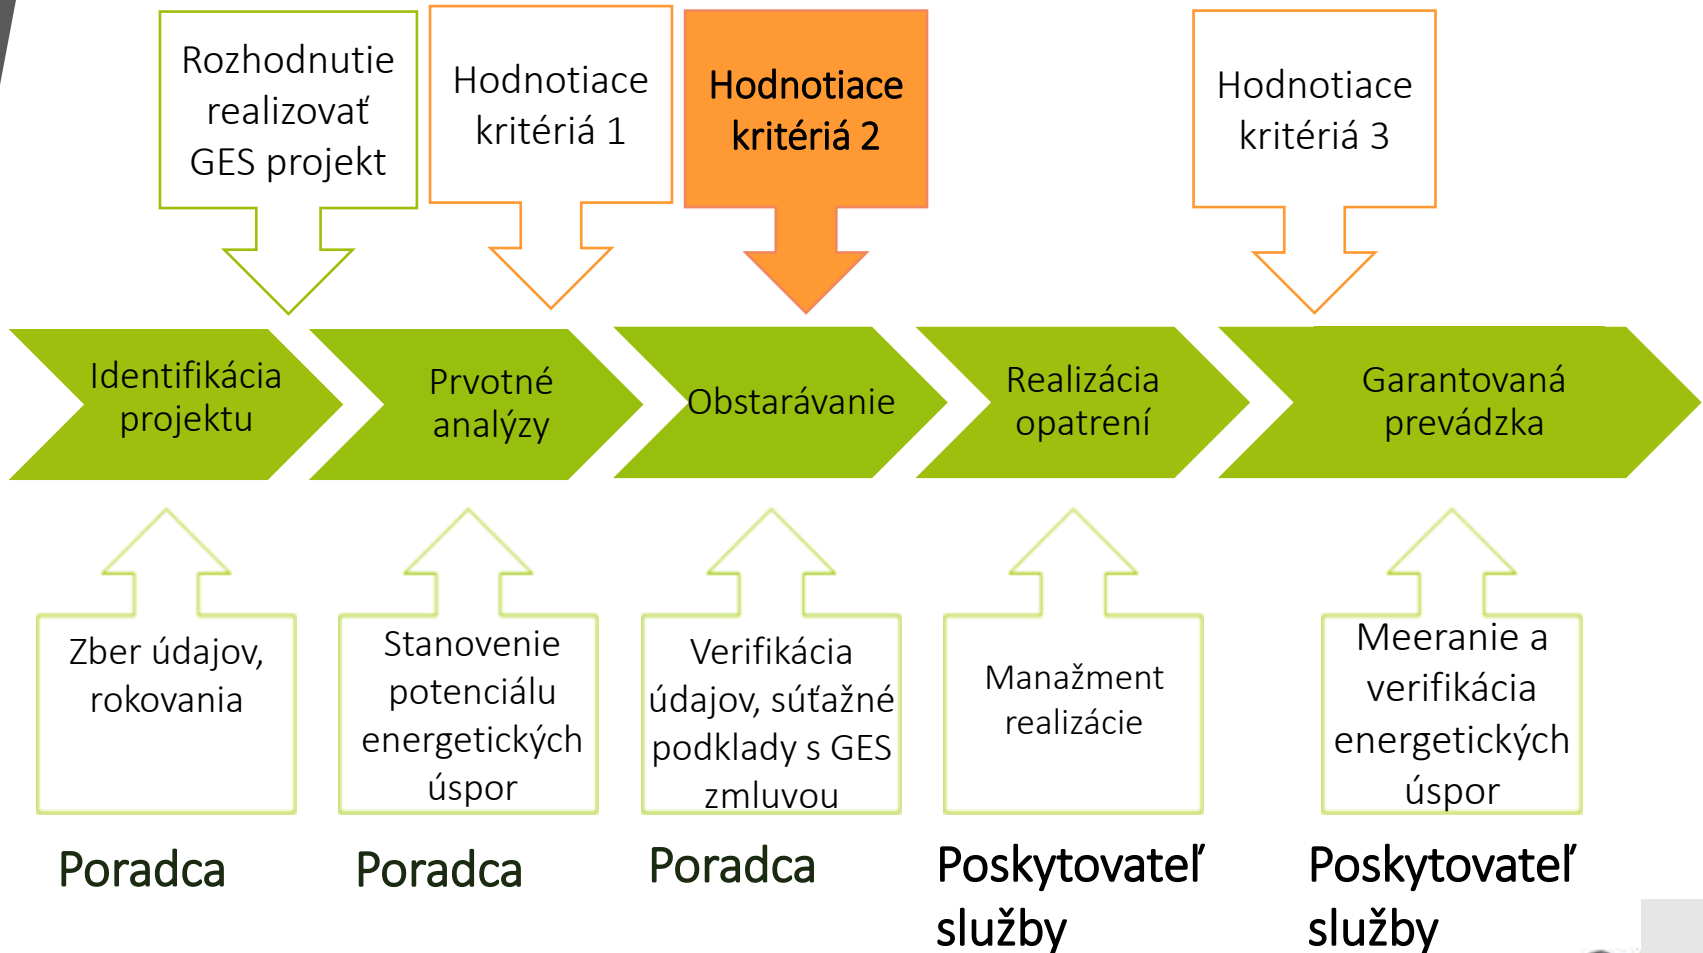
Rozhodnutie realizovať GES projekt

Hodnotiace kritériá 1

Hodnotiace kritériá 2

Hodnotiace kritériá 3

Identifikácia projektu

Prvotné analýzy

Obstarávanie

Realizácia opatrení

Garantovaná prevádzka

Zber údajov, rokovania

Stanovenie potenciálu energetických úspor

Verifikácia údajov, súťažné podklady s GES zmluvou

Manažment realizácie

Meeranie a verifikácia energetických úspor

Poradca

Poradca

Poradca

Poskytovateľ služby

Poskytovateľ služby